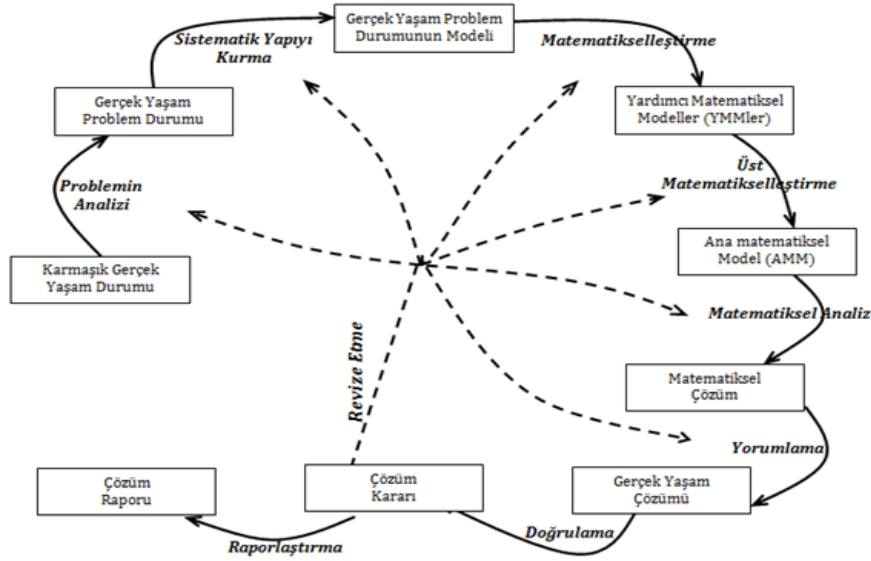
Gerçek Yaşam Problem Durumunun Modeli

Sistematik Yapıyı Kurma

Matematikselleştirme

Gerçek Yaşam Problem Durumu

Yardımcı Matematiksel Modeller (YMMler)

Problemin Analizi

Üst Matematikselleştirme

Karmaşık Gerçek Yaşam Durumu

Ana matematiksel Model (AMM)

Revize Etme

Matematiksel Analiz

Matematiksel Çözüm

Yorumlama

Çözüm Raporu

Çözüm Kararı

Gerçek Yaşam Çözümü

Doğrulama

Raporlaştırma